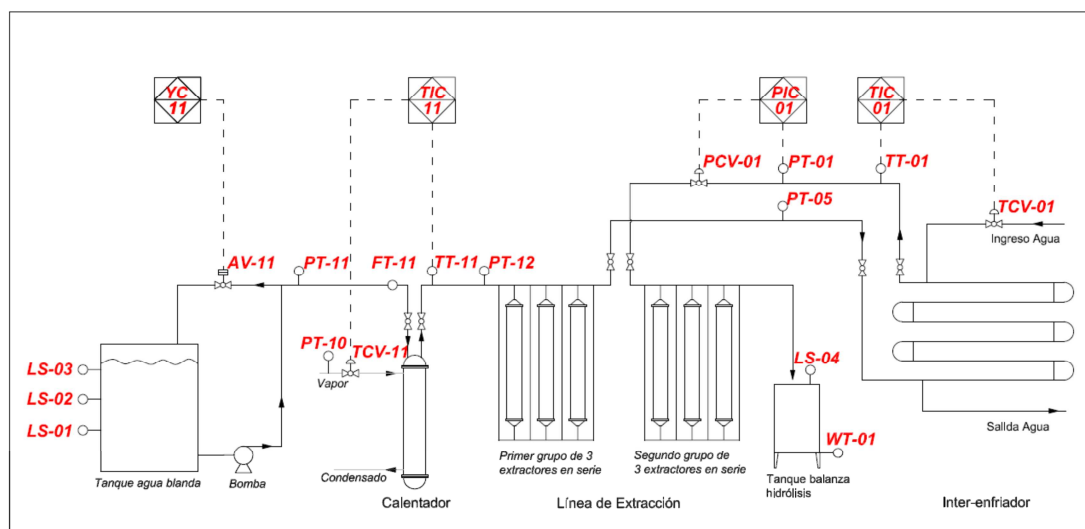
YC 11

TIC 11

PIC 01

TIC 01

PCV-01

PT-01

TT-01

PT-05

TCV-01

Ingreso Agua

AV-11

PT-11

FT-11

TT-11

PT-12

PT-10

TCV-11

Vapor

LS-03

LS-02

LS-01

LS-04

WT-01

Tanque agua blanda

Bomba

Condensado

Calentador

Primer grupo de 3 extractores en serie

Segundo grupo de 3 extractores en serie

Línea de Extracción

Tanque balanza hidrólisis

Salida Agua

Inter-enfriador